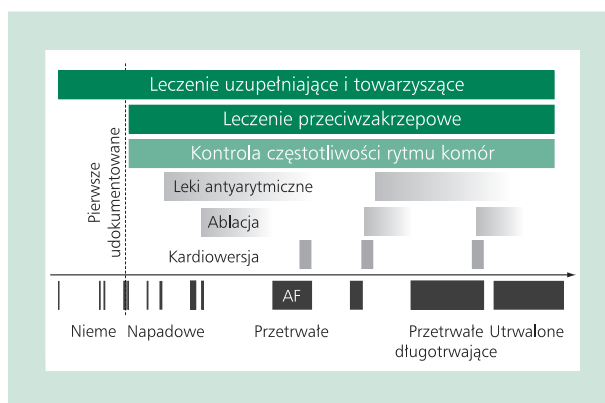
Leczenie uzupełniające i towarzyszące

Leczenie przeciwzakrzepowe

Kontrola częstotliwości rytmu komór

Leki antyarytmiczne

Ablacja

Kardiowersja

Pierwsze udokumentowane

AF

Nieme

Napadowe

Przetrwałe

Przetrwałe długotrwające

Utrwalone